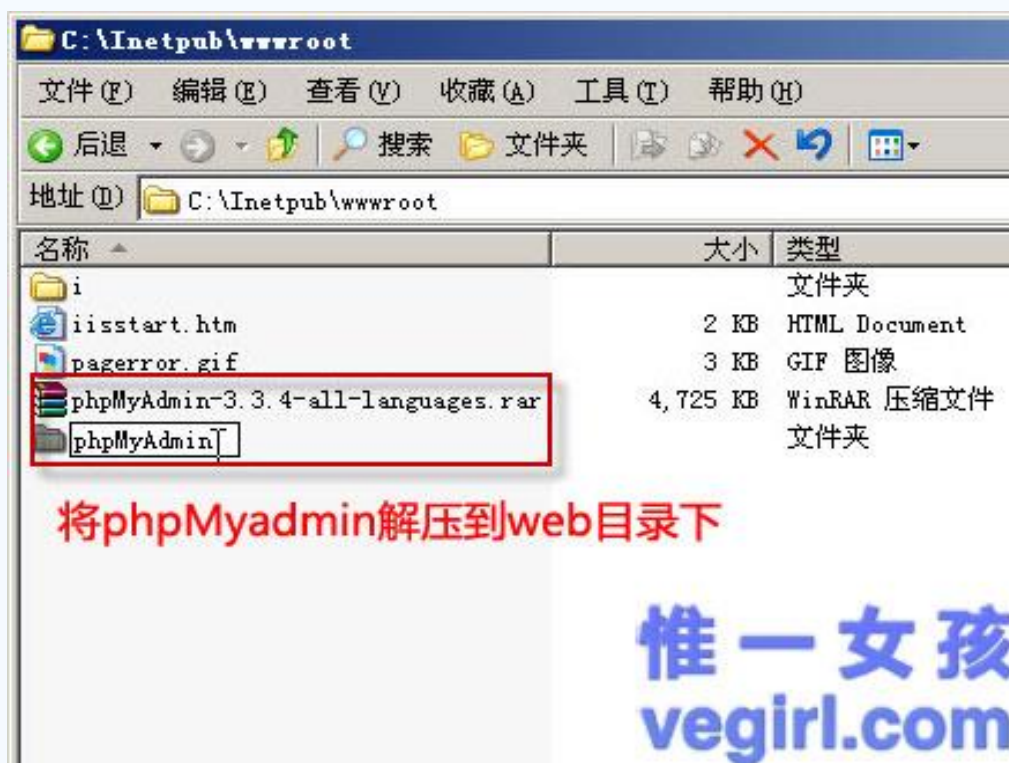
C:\Inetpub\wwwroot

文件(F) 编辑(E) 查看(V) 收藏(A) 工具(T) 帮助(H)

后退 搜索 文件夹

地址(D) C:\Inetpub\wwwroot

| 名称 | 大小 | 类型 |
|---|---|---|
| i | | 文件夹 |
| iisstart.htm | 2 KB | HTML Document |
| pagerror.gif | 3 KB | GIF 图像 |
| phpMyAdmin-3.3.4-all-languages.rar | 4,725 KB | WinRAR 压缩文件 |
| phpMyAdmin | | 文件夹 |

将phpMyadmin解压到web目录下

惟一女孩
vegirl.com